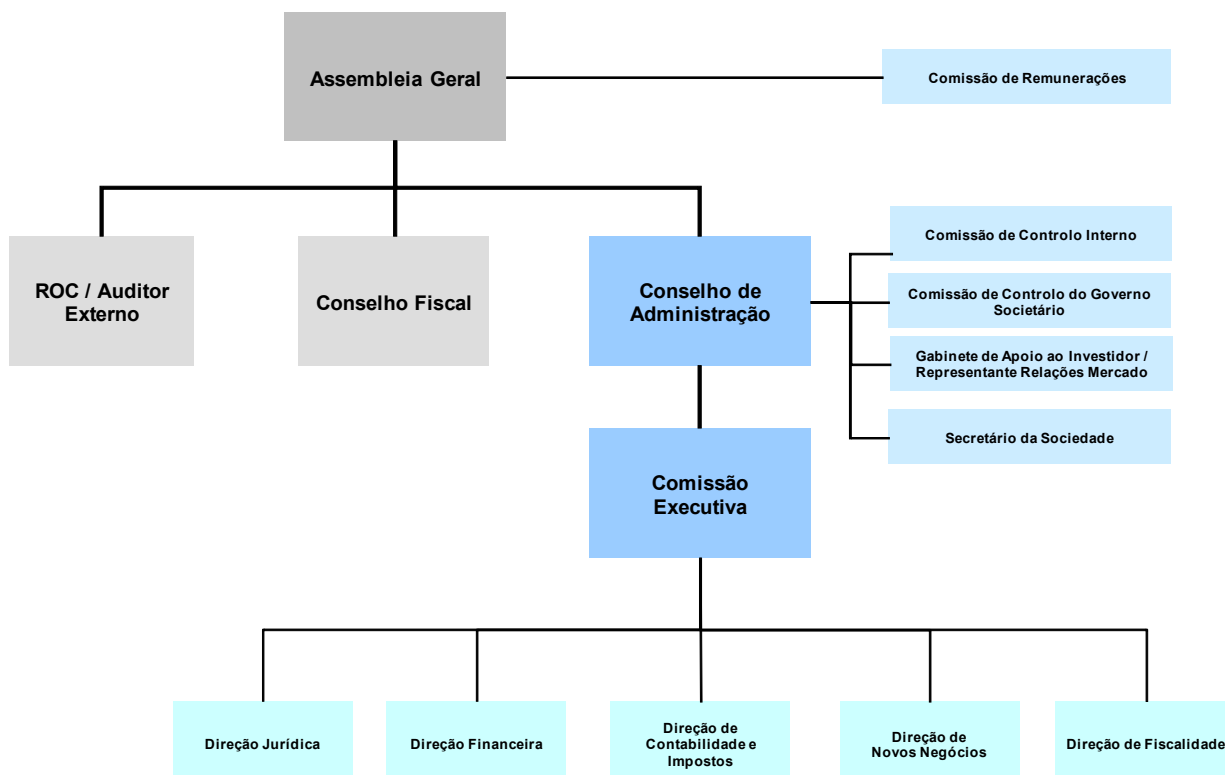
Assembleia Geral

Comissão de Remunerações

ROC / Auditor Externo

Conselho Fiscal

Conselho de Administração

Comissão de Controlo Interno

Comissão de Controlo do Governo Societário

Gabinete de Apoio ao Investidor / Representante Relações Mercado

Secretário da Sociedade

Comissão Executiva

Direção Jurídica

Direção Financeira

Direção de Contabilidade e Impostos

Direção de Novos Negócios

Direção de Fiscalidade